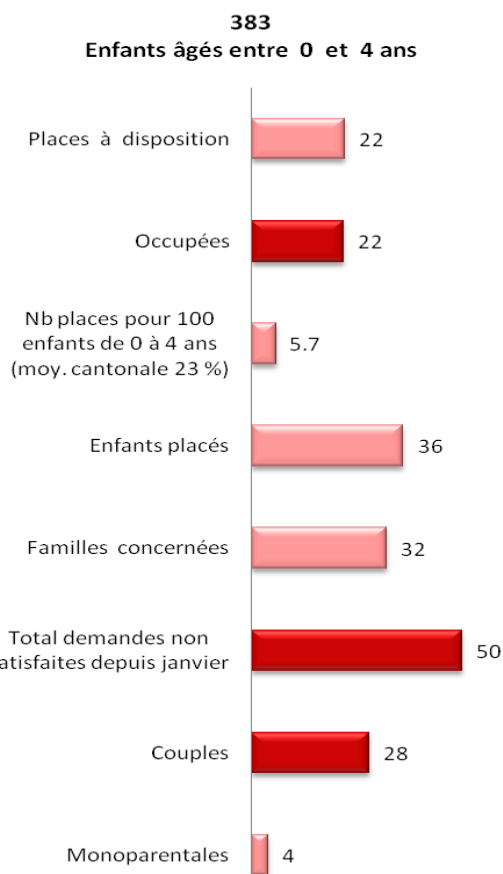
383
Enfants âgés entre 0 et 4 ans

Places à disposition 22

Occupées 22

Nb places pour 100 enfants de 0 à 4 ans (moy. cantonale 23 %) 5.7

Enfants placés 36

Familles concernées 32

Total demandes non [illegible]atisfaites depuis janvier 50

Couples 28

Monoparentales 4